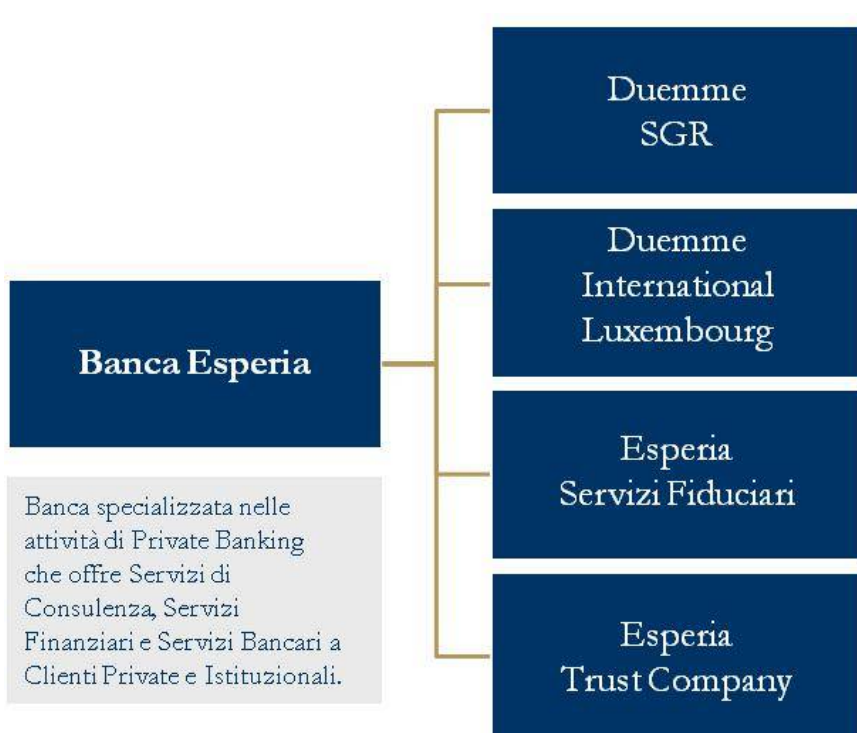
Banca Esperia

Banca specializzata nelle attività di Private Banking che offre Servizi di Consulenza, Servizi Finanziari e Servizi Bancari a Clienti Private e Istituzionali.

Duemme SGR

Duemme International Luxembourg

Esperia Servizi Fiduciari

Esperia Trust Company